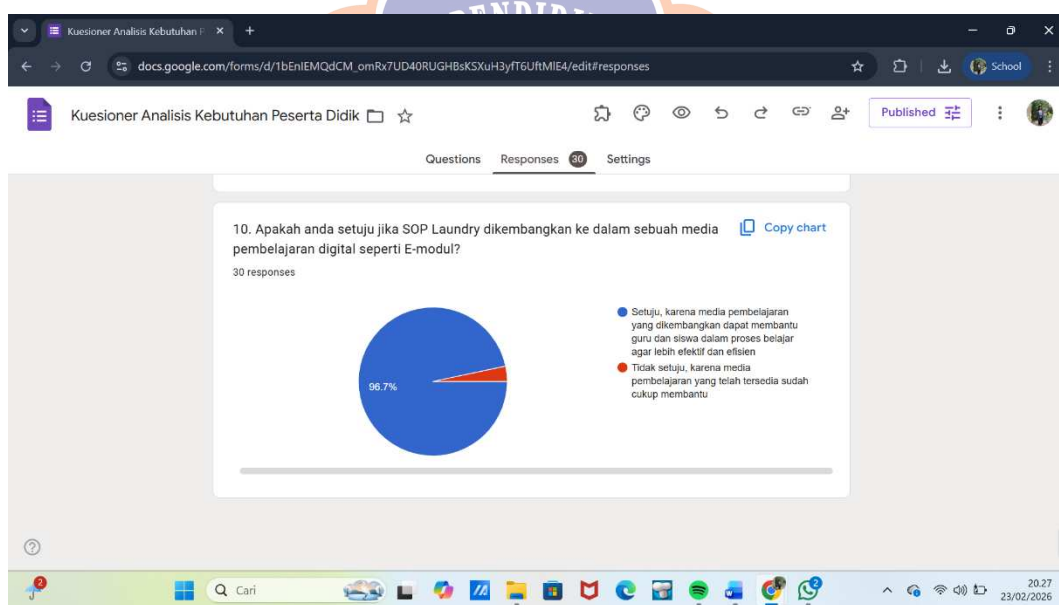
PENDIDI

Kuesioner Analisis Kebutuhan P ×

docs.google.com/forms/d/1bEnIEMQdCM_omRx7UD40RUGHBsKSXuH3yfT6UftMlE4/edit#responses

School

Kuesioner Analisis Kebutuhan Peserta Didik

Published

Questions Responses 30 Settings

10. Apakah anda setuju jika SOP Laundry dikembangkan ke dalam sebuah media pembelajaran digital seperti E-modul?

Copy chart

30 responses

96.7%

Setuju, karena media pembelajaran yang dikembangkan dapat membantu guru dan siswa dalam proses belajar agar lebih efektif dan efisien

Tidak setuju, karena media pembelajaran yang telah tersedia sudah cukup membantu

Cari

20.27
23/02/2026